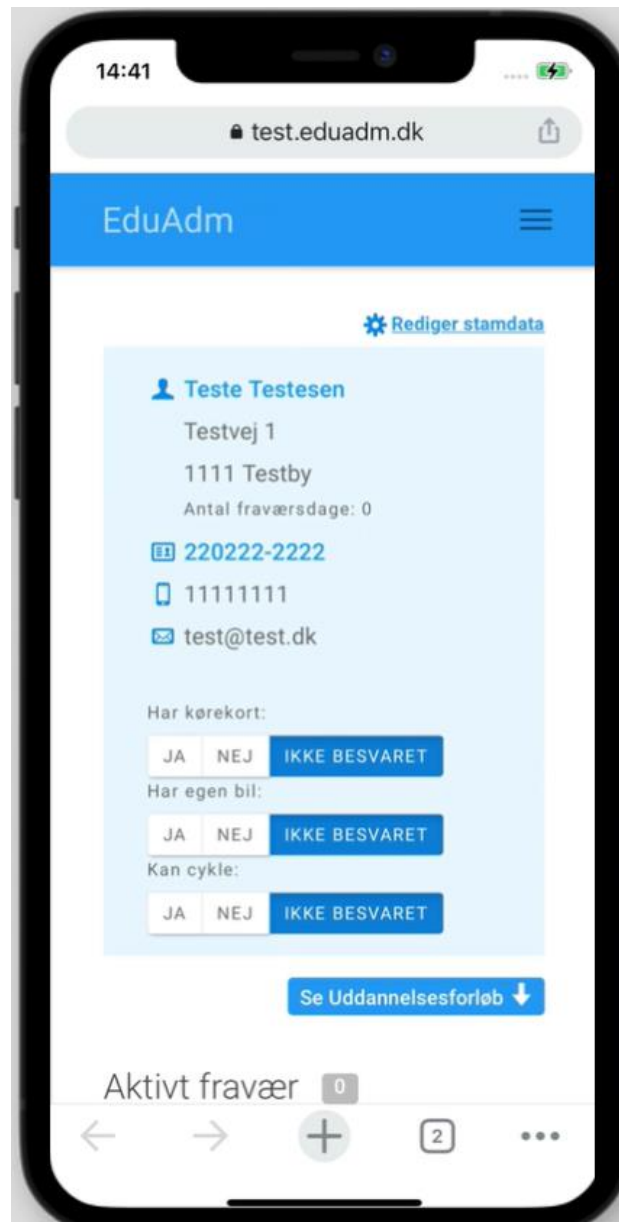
14:41

test.eduadm.dk

EduAdm

Rediger stamdata

Teste Testesen

Testvej 1

1111 Testby

Antal fraværsdage: 0

220222-2222

11111111

test@test.dk

Har kørekort:

JA NEJ IKKE BESVARET

Har egen bil:

JA NEJ IKKE BESVARET

Kan cykle:

JA NEJ IKKE BESVARET

Se Uddannelsesforløb

Aktivt fravær 0

2